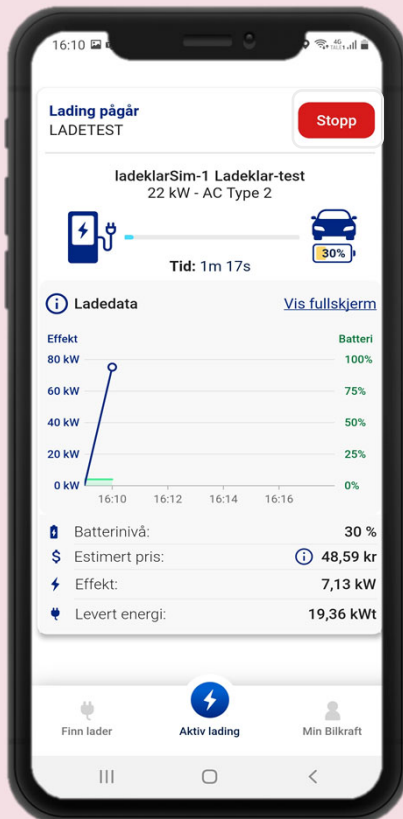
16:10

Lading pågår
LADETEST

Stopp

ladeklarSim-1 Ladeklar-test
22 kW - AC Type 2

30%

Tid: 1m 17s

Ladedata

Vis fullskjerm

| Effekt | Batteri |
|---|---|
| 80 kW | 100% |
| 60 kW | 75% |
| 40 kW | 50% |
| 20 kW | 25% |
| 0 kW | 0% |

16:10 16:12 16:14 16:16

| | |
|---|---|
| Batterinivå: | 30 % |
| Estimert pris: | 48,59 kr |
| Effekt: | 7,13 kW |
| Levert energi: | 19,36 kWt |

Finn lader
Aktiv lading
Min Bilkraft